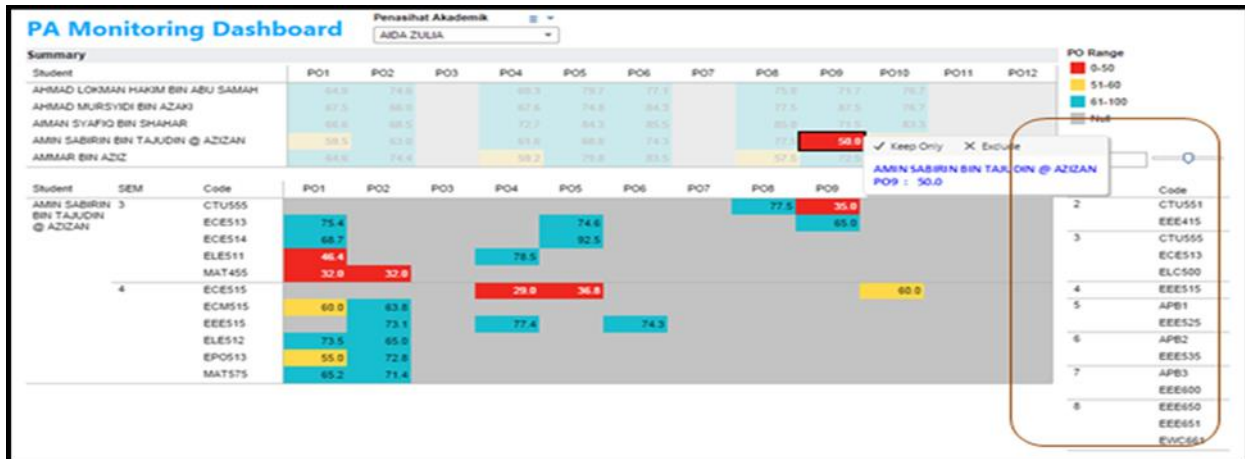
PA Monitoring Dashboard

Penasihat Akademik
AIDA ZULIA

Summary

| Student | PO1 | PO2 | PO3 | PO4 | PO5 | PO6 | PO7 | PO8 | PO9 | PO10 | PO11 | PO12 |
|---|---|---|---|---|---|---|---|---|---|---|---|---|
| AHMAD LOKMAN HAKIM BIN ABU SAMAH | 64.0 | 74.6 | | 69.3 | 79.7 | 77.1 | | 75.8 | 71.7 | 76.7 | | |
| AHMAD MURSYIDI BIN AZAKI | 67.5 | 66.0 | | 67.6 | 74.8 | 84.3 | | 77.5 | 87.5 | 76.7 | | |
| AIMAN SYAFIQ BIN SHAHAR | 66.6 | 68.5 | | 72.7 | 84.3 | 85.5 | | 85.8 | 71.5 | 83.3 | | |
| AMIN SABIRIN BIN TAJUDIN @ AZIZAN | 59.5 | 63.0 | | 61.6 | 68.0 | 74.3 | | 77.5 | 50.0 | | | |
| AMMAR BIN AZIZ | 64.6 | 74.4 | | 58.2 | 79.8 | 83.5 | | 57.5 | 72.5 | | | |

PO Range
0-50
51-60
61-100
Null

✓ Keep Only ✕ Exclude
AMIN SABIRIN BIN TAJUDIN @ AZIZAN
PO9 : 50.0

| Student | SEM | Code | PO1 | PO2 | PO3 | PO4 | PO5 | PO6 | PO7 | PO8 | PO9 |
|---|---|---|---|---|---|---|---|---|---|---|---|
| AMIN SABIRIN BIN TAJUDIN @ AZIZAN | 3 | CTU555 | | | | | | | | 77.5 | 35.0 |
| | | ECE513 | 75.4 | | | | 74.6 | | | | 65.0 |
| | | ECE514 | 68.7 | | | | 92.5 | | | | |
| | | ELE511 | 46.4 | | | 78.5 | | | | | |
| | | MAT455 | 32.0 | 32.0 | | | | | | | |
| | 4 | ECE515 | | | | 29.0 | 36.8 | | | | |
| | | ECM515 | 60.0 | 63.8 | | | | | | | |
| | | EEE515 | | 73.1 | | 77.4 | | 74.3 | | | |
| | | ELE512 | 73.5 | 65.0 | | | | | | | |
| | | EPO513 | 55.0 | 72.8 | | | | | | | |
| | | MAT575 | 65.2 | 71.4 | | | | | | | |

60.0

| | Code |
|---|---|
| 2 | CTU551 |
| | EEE415 |
| 3 | CTU555 |
| | ECE513 |
| | ELC500 |
| 4 | EEE515 |
| 5 | APB1 |
| | EEE525 |
| 6 | APB2 |
| | EEE535 |
| 7 | APB3 |
| | EEE600 |
| 8 | EEE650 |
| | EEE651 |
| | EWC661 |